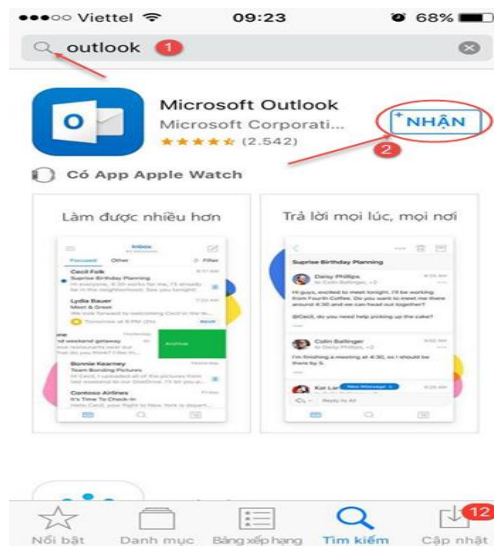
●●●○○ Viettel 09:23 68%

outlook 1

Microsoft Outlook
Microsoft Corporati...
(2.542)

NHẬN
2

Có App Apple Watch

Làm được nhiều hơn

Inbox
Focused Other Filter
Cecil Folk
Suprise Birthday Planning
Lydia Bauer
Meet & Greet
Bonnie Kearney
Team Bonding Pictures
Contoso Airlines
Time to Check-In

Trả lời mọi lúc, mọi nơi

Suprise Birthday Planning
Daisy Phillips
Colin Ballinger
Kat Larsson
New Message
Reply to All

Nổi bật Danh mục Bảng xếp hạng Tìm kiếm Cập nhật 12